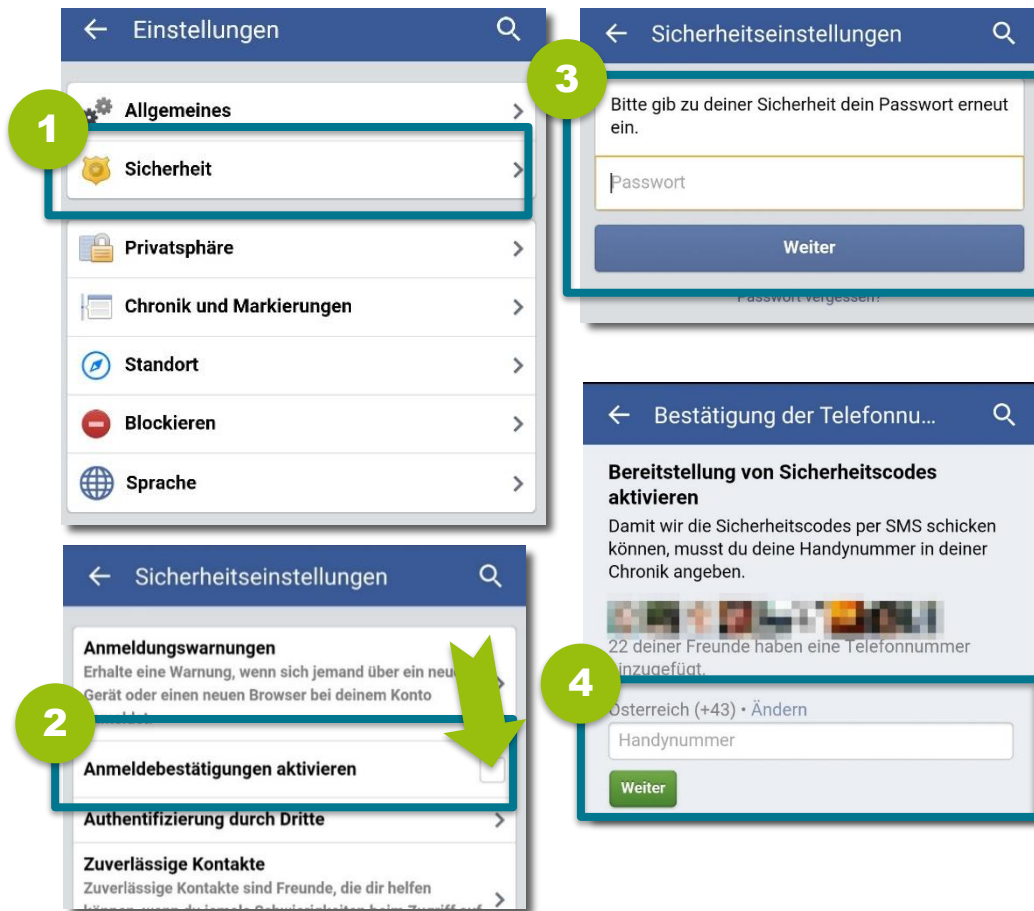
Einstellungen

1

Allgemeines

Sicherheit

Privatsphäre

Chronik und Markierungen

Standort

Blockieren

Sprache

Sicherheitseinstellungen

2

Anmeldungswarnungen

Erhalte eine Warnung, wenn sich jemand über ein neu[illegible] Gerät oder einen neuen Browser bei deinem Konto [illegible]

Anmeldebestätigungen aktivieren

Authentifizierung durch Dritte

Zuverlässige Kontakte

Zuverlässige Kontakte sind Freunde, die dir helfen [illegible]

Sicherheitseinstellungen

3

Bitte gib zu deiner Sicherheit dein Passwort erneut ein.

Passwort

Weiter

Passwort vergessen?

Bestätigung der Telefonnu...

Bereitstellung von Sicherheitscodes aktivieren

Damit wir die Sicherheitscodes per SMS schicken können, musst du deine Handynummer in deiner Chronik angeben.

22 deiner Freunde haben eine Telefonnummer hinzugefügt.

4

Österreich (+43) • Ändern

Handynummer

Weiter